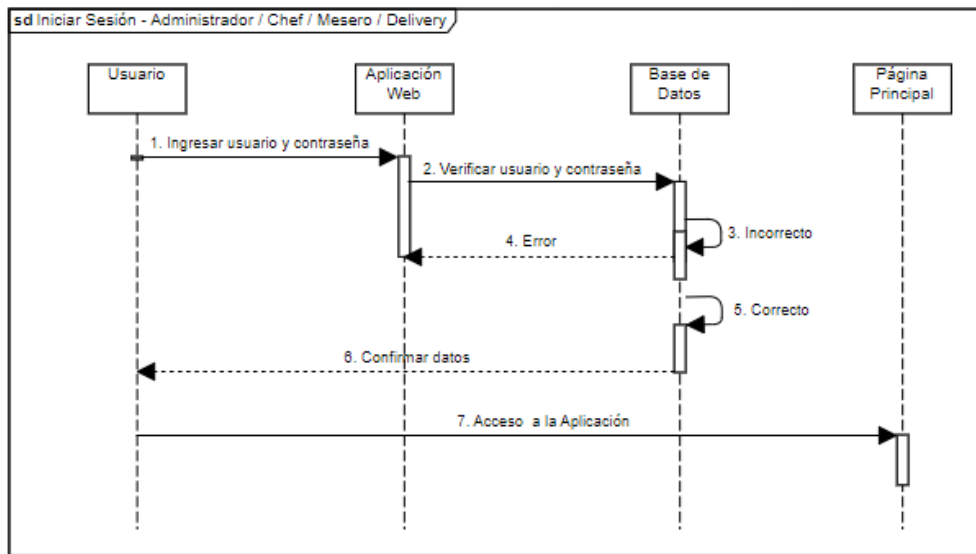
sd Iniciar Sesión - Administrador / Chef / Mesero / Delivery

Usuario

Aplicación Web

Base de Datos

Página Principal

1. Ingresar usuario y contraseña

2. Verificar usuario y contraseña

3. Incorrecto

4. Error

5. Correcto

6. Confirmar datos

7. Acceso a la Aplicación